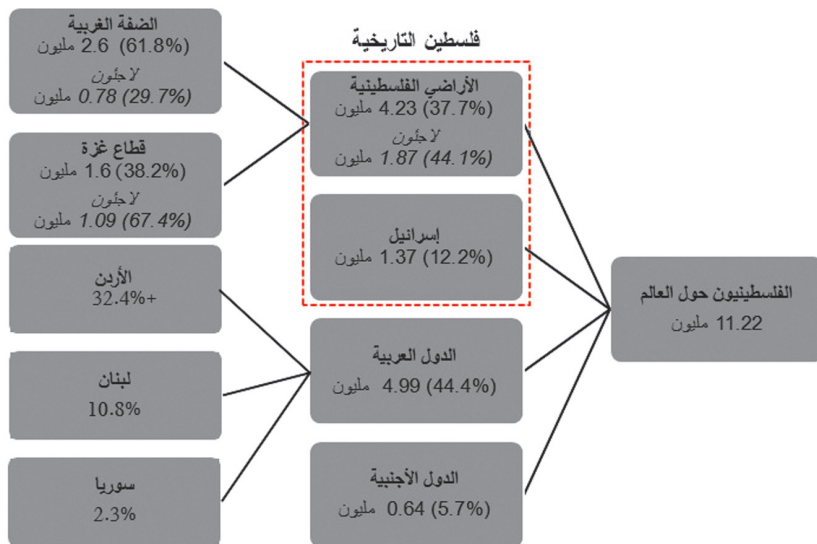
فلسطين التاريخية

الضفة الغربية
2.6 مليون (61.8%)
لاجئون
0.78 مليون (29.7%)

قطاع غزة
1.6 مليون (38.2%)
لاجئون
1.09 مليون (67.4%)

الأردن
32.4%+

لبنان
10.8%

سوريا
2.3%

الأراضي الفلسطينية
4.23 مليون (37.7%)
لاجئون
1.87 مليون (44.1%)

إسرائيل
1.37 مليون (12.2%)

الدول العربية
4.99 مليون (44.4%)

الدول الأجنبية
0.64 مليون (5.7%)

الفلسطينيون حول العالم
11.22 مليون